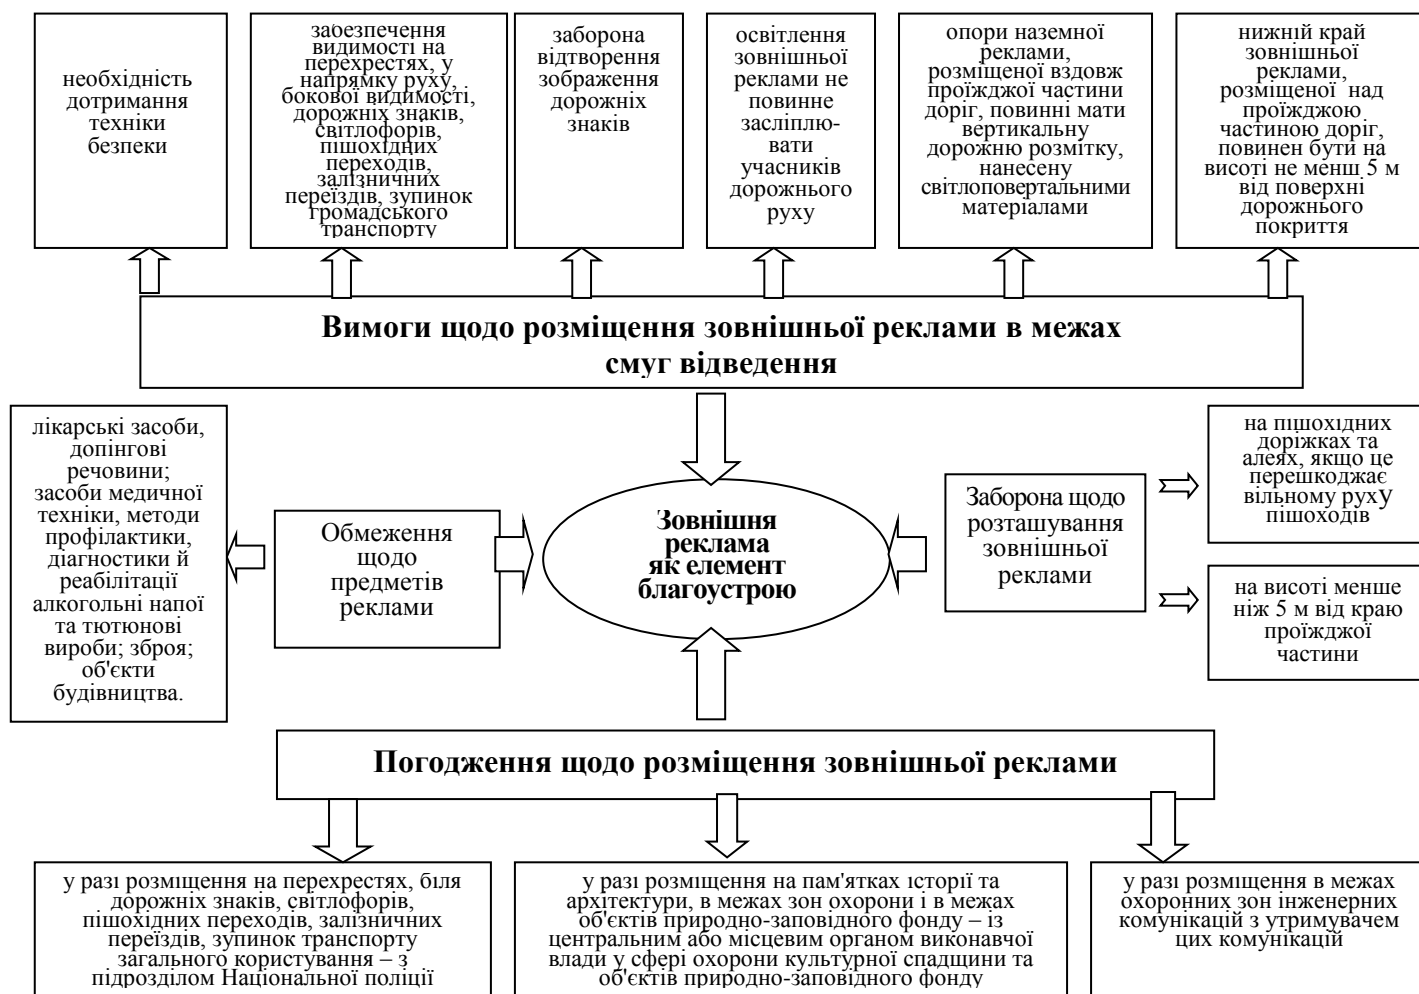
необхідність дотримання техніки безпеки

забезпечення видимості на перехрестях, у напрямку руху, бокової видимості, дорожніх знаків, світлофорів, пішохідних переходів, залізничних переїздів, зупинок громадського транспорту

заборона відтворення зображення дорожніх знаків

освітлення зовнішньої реклами не повинне засліплювати учасників дорожнього руху

опори наземної реклами, розміщеної вздовж проїжджої частини доріг, повинні мати вертикальну дорожню розмітку, нанесену світлоповертальними матеріалами

нижній край зовнішньої реклами, розміщеної над проїжджою частиною доріг, повинен бути на висоті не менш 5 м від поверхні дорожнього покриття

Вимоги щодо розміщення зовнішньої реклами в межах смуг відведення

лікарські засоби, допінгові речовини; засоби медичної техніки, методи профілактики, діагностики й реабілітації алкогольні напої та тютюнові вироби; зброя; об'єкти будівництва.

Обмеження щодо предметів реклами

Зовнішня реклама як елемент благоустрою

Заборона щодо розташування зовнішньої реклами

на пішохідних доріжках та алеях, якщо це перешкоджає вільному руху пішоходів

на висоті менше ніж 5 м від краю проїжджої частини

Погодження щодо розміщення зовнішньої реклами

у разі розміщення на перехрестях, біля дорожніх знаків, світлофорів, пішохідних переходів, залізничних переїздів, зупинок транспорту загального користування – з підрозділом Національної поліції

у разі розміщення на пам'ятках історії та архітектури, в межах зон охорони і в межах об'єктів природно-заповідного фонду – із центральним або місцевим органом виконавчої влади у сфері охорони культурної спадщини та об'єктів природно-заповідного фонду

у разі розміщення в межах охоронних зон інженерних комунікацій з утримувачем цих комунікацій